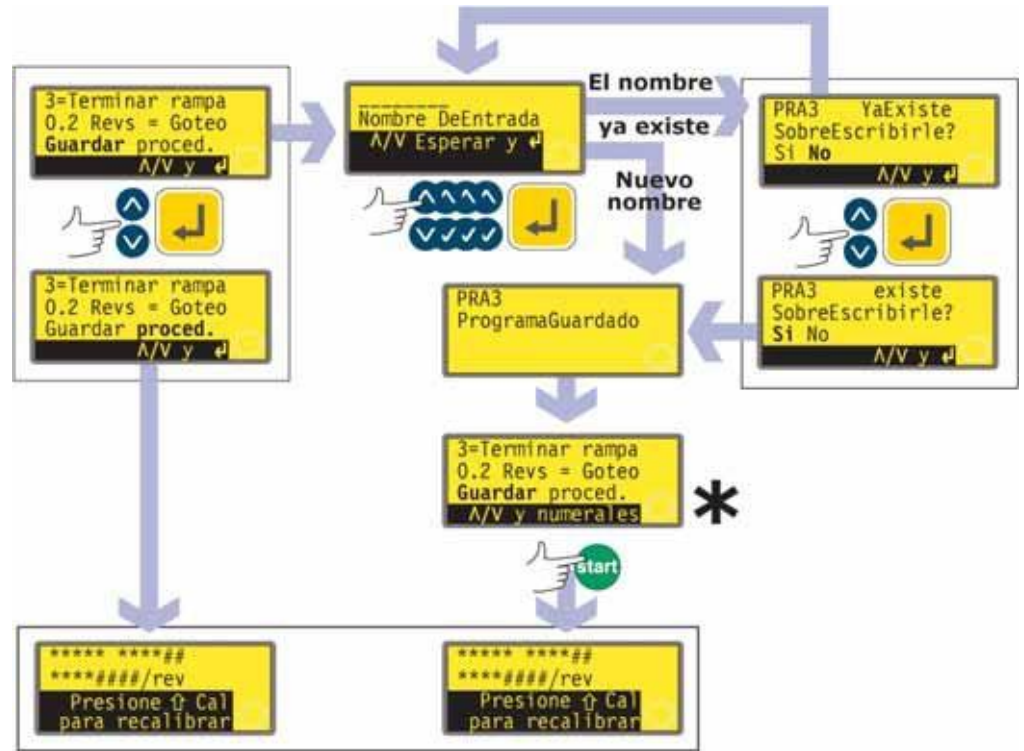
3=Terminar rampa
0.2 Revs = Goteo
Guardar proced.
Λ/V y ↵

3=Terminar rampa
0.2 Revs = Goteo
Guardar proced.
Λ/V y ↵

--------
Nombre DeEntrada
Λ/V Esperar y ↵

El nombre
ya existe

Nuevo nombre

PRA3 YaExiste
SobreEscribirle?
Si No
Λ/V y ↵

PRA3 existe
SobreEscribirle?
Si No
Λ/V y ↵

PRA3
ProgramaGuardado

3=Terminar rampa
0.2 Revs = Goteo
Guardar proced.
Λ/V y numerales

✱

start

***** ****##
****####/rev
Presione ⇧ Cal
para recalibrar

***** ****##
****####/rev
Presione ⇧ Cal
para recalibrar